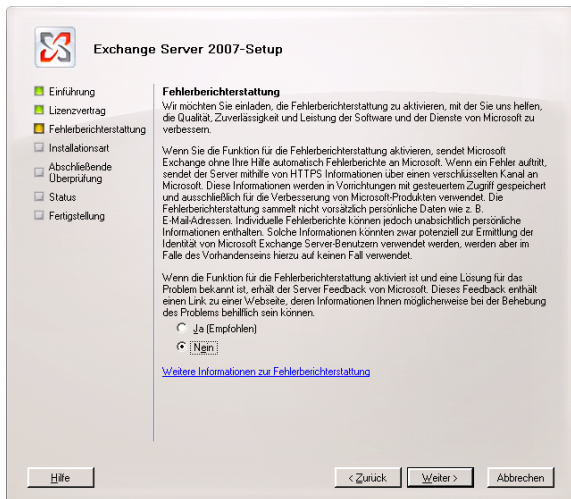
Exchange Server 2007-Setup

Einführung
Lizenzvertrag
Fehlerberichterstattung
Installationsart
Abschließende Überprüfung
Status
Fertigstellung

Fehlerberichterstattung

Wir möchten Sie einladen, die Fehlerberichterstattung zu aktivieren, mit der Sie uns helfen, die Qualität, Zuverlässigkeit und Leistung der Software und der Dienste von Microsoft zu verbessern.

Wenn Sie die Funktion für die Fehlerberichterstattung aktivieren, sendet Microsoft Exchange ohne Ihre Hilfe automatisch Fehlerberichte an Microsoft. Wenn ein Fehler auftritt, sendet der Server mithilfe von HTTPS Informationen über einen verschlüsselten Kanal an Microsoft. Diese Informationen werden in Vorrichtungen mit gesteuertem Zugriff gespeichert und ausschließlich für die Verbesserung von Microsoft-Produkten verwendet. Die Fehlerberichterstattung sammelt nicht vorsätzlich persönliche Daten wie z. B. E-Mail-Adressen. Individuelle Fehlerberichte können jedoch unabsichtlich persönliche Informationen enthalten. Solche Informationen könnten zwar potenziell zur Ermittlung der Identität von Microsoft Exchange Server-Benutzern verwendet werden, werden aber im Falle des Vorhandenseins hierzu auf keinen Fall verwendet.

Wenn die Funktion für die Fehlerberichterstattung aktiviert ist und eine Lösung für das Problem bekannt ist, erhält der Server Feedback von Microsoft. Dieses Feedback enthält einen Link zu einer Webseite, deren Informationen Ihnen möglicherweise bei der Behebung des Problems behilflich sein können.

Ja (Empfohlen)
Nein

Weitere Informationen zur Fehlerberichterstattung

Hilfe
< Zurück
Weiter >
Abbrechen